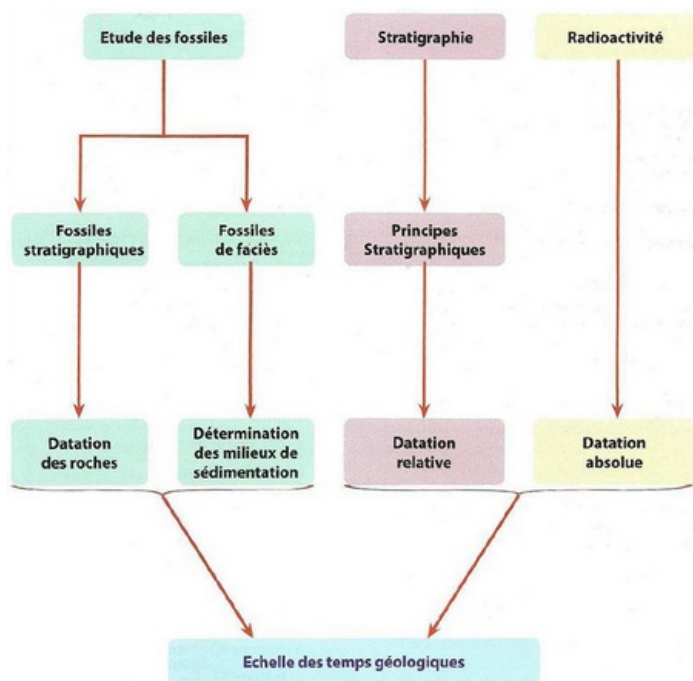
Etude des fossiles

Stratigraphie

Radioactivité

Fossiles stratigraphiques

Fossiles de faciès

Principes Stratigraphiques

Datation des roches

Détermination des milieux de sédimentation

Datation relative

Datation absolue

Echelle des temps géologiques